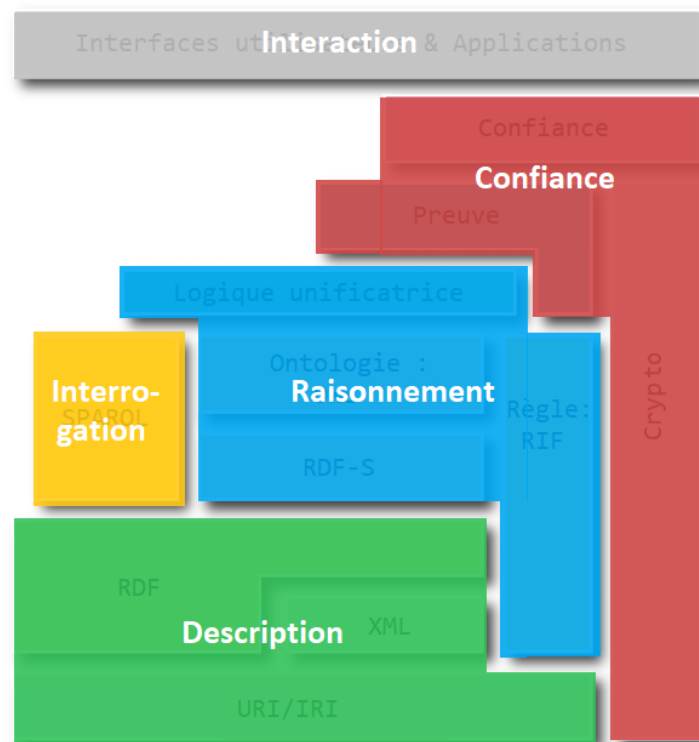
Interfaces ut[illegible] & Applications

Interaction

Confiance

Confiance

Preuve

Logique unificatrice

Ontologie :

Raisonnement

Règle: RIF

Crypto

Interrogation

SPARQL

RDF-S

RDF

Description

XML

URI/IRI